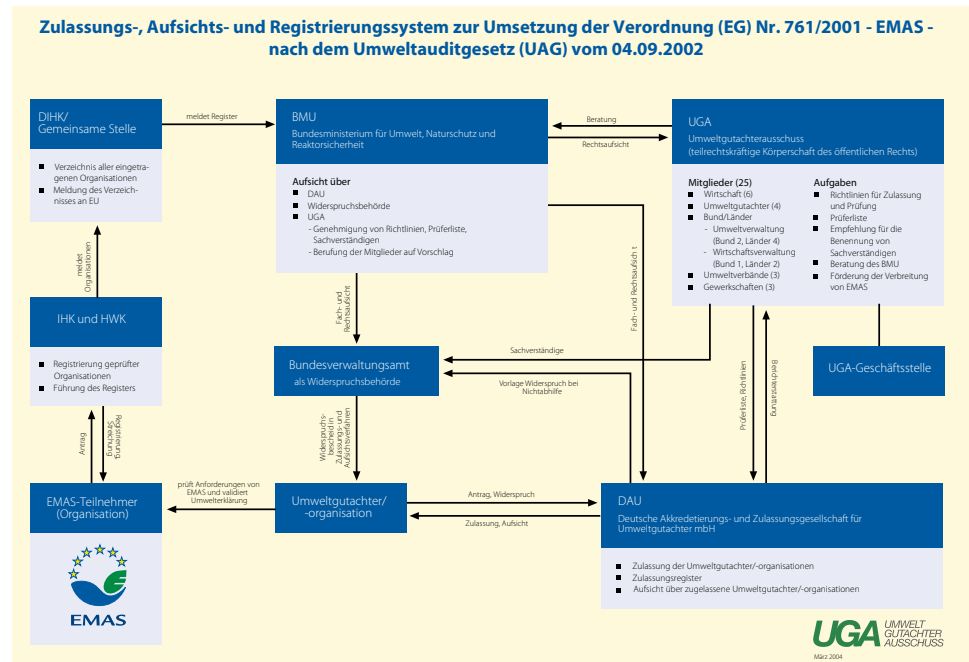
Zulassungs-, Aufsichts- und Registrierungssystem zur Umsetzung der Verordnung (EG) Nr. 761/2001 - EMAS - nach dem Umweltauditgesetz (UAG) vom 04.09.2002

DIHK/ Gemeinsame Stelle

- Verzeichnis aller eingetragenen Organisationen
- Meldung des Verzeichnisses an EU

meldet Register

BMU
Bundesministerium für Umwelt, Naturschutz und Reaktorsicherheit

Aufsicht über
- DAU
- Widerspruchsbehörde
- UGA
- Genehmigung von Richtlinien, Prüferliste, Sachverständigen
- Berufung der Mitglieder auf Vorschlag

Beratung

Rechtsaufsicht

UGA
Umweltgutachterausschuss (teilrechtskräftige Körperschaft des öffentlichen Rechts)

Mitglieder (25)
- Wirtschaft (6)
- Umweltgutachter (4)
- Bund/Länder
- Umweltverwaltung (Bund 2, Länder 4)
- Wirtschaftsverwaltung (Bund 1, Länder 2)
- Umweltverbände (3)
- Gewerkschaften (3)

Aufgaben
- Richtlinien für Zulassung und Prüfung
- Prüferliste
- Empfehlung für die Benennung von Sachverständigen
- Beratung des BMU
- Förderung der Verbreitung von EMAS

meldet Organisationen

IHK und HWK

- Registrierung geprüfter Organisationen
- Führung des Registers

Fach- und Rechtsaufsicht

Fach- und Rechtsaufsicht

Bundesverwaltungsamt
als Widerspruchsbehörde

Sachverständige

Vorlage Widerspruch bei Nichtabhilfe

UGA-Geschäftsstelle

Prüferliste, Richtlinien

Berichterstattung

Antrag

Registrierung Streichung

Widerspruchsbescheid in Zulassungs- und Aufsichtsverfahren

EMAS-Teilnehmer (Organisation)

EMAS

prüft Anforderungen von EMAS und validiert Umwelterklärung

Umweltgutachter/ -organisation

Antrag, Widerspruch

Zulassung, Aufsicht

DAU
Deutsche Akkreditierungs- und Zulassungsgesellschaft für Umweltgutachter mbH

- Zulassung der Umweltgutachter/-organisationen
- Zulassungsregister
- Aufsicht über zugelassene Umweltgutachter/-organisationen

UGA UMWELT GUTACHTER AUSSCHUSS

März 2004